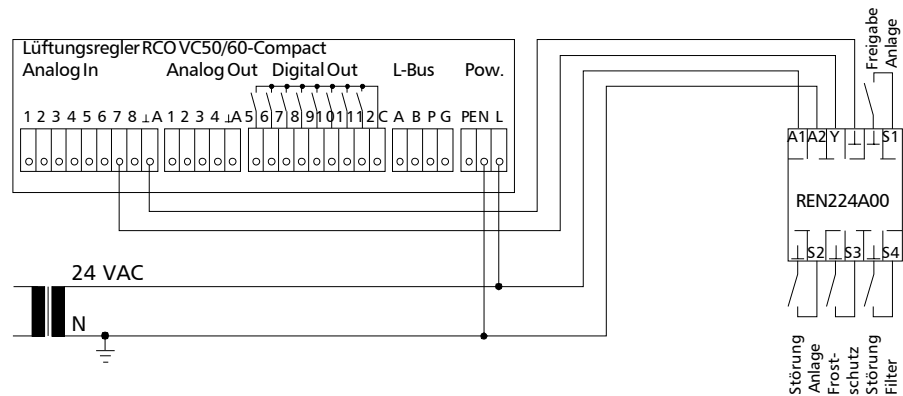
Lüftungsregler RCO VC50/60-Compact
Analog In Analog Out Digital Out L-Bus Pow.

1 2 3 4 5 6 7 8 ⊥A 1 2 3 4 ⊥A 5 6 7 8 9 10 11 12 C A B P G PE N L

Freigabe Anlage

A1 A2 Y ⊥ ⊥ S1

REN224A00

⊥ S2 ⊥ S3 ⊥ S4

24 VAC

N

Störung Anlage
Frostschutz
Störung Filter